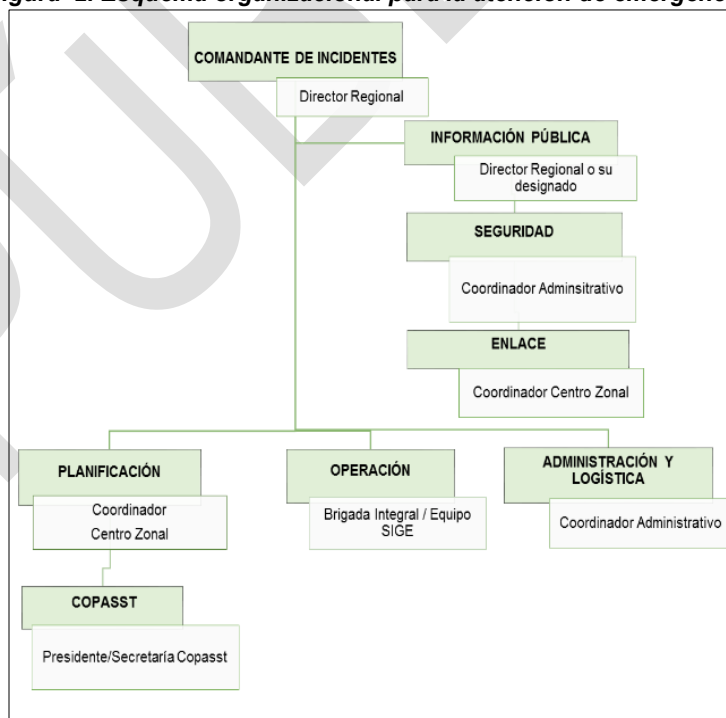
igura 2. Esquema organizacional para la atención de emergenc

COMANDANTE DE INCIDENTES

Director Regional

INFORMACIÓN PÚBLICA

Director Regional o su designado

SEGURIDAD

Coordinador Adminsitrativo

ENLACE

Coordinador Centro Zonal

PLANIFICACIÓN

Coordinador Centro Zonal

OPERACIÓN

Brigada Integral / Equipo SIGE

ADMINISTRACIÓN Y LOGÍSTICA

Coordinador Administrativo

COPASST

Presidente/Secretaría Copasst